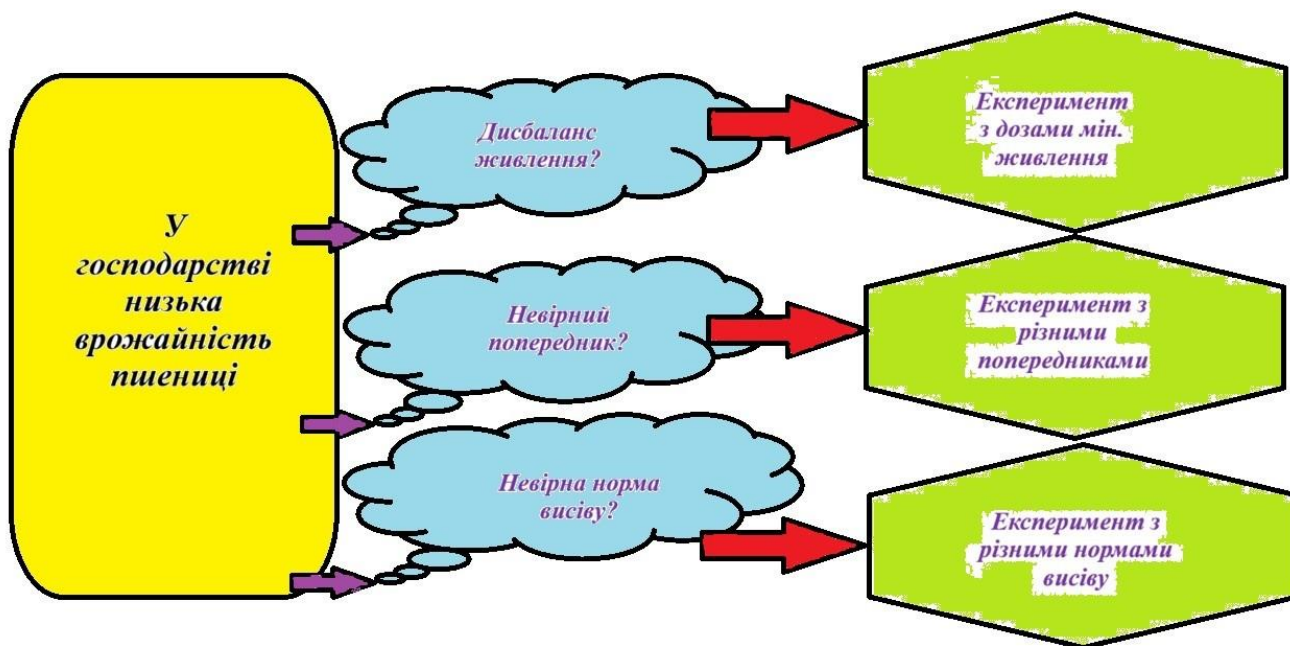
У господарстві низька врожайність пшениці

Дисбаланс живлення?

Експеримент з дозами мін. живлення

Невірний попередник?

Експеримент з різними попередниками

Невірна норма висіву?

Експеримент з різними нормами висіву